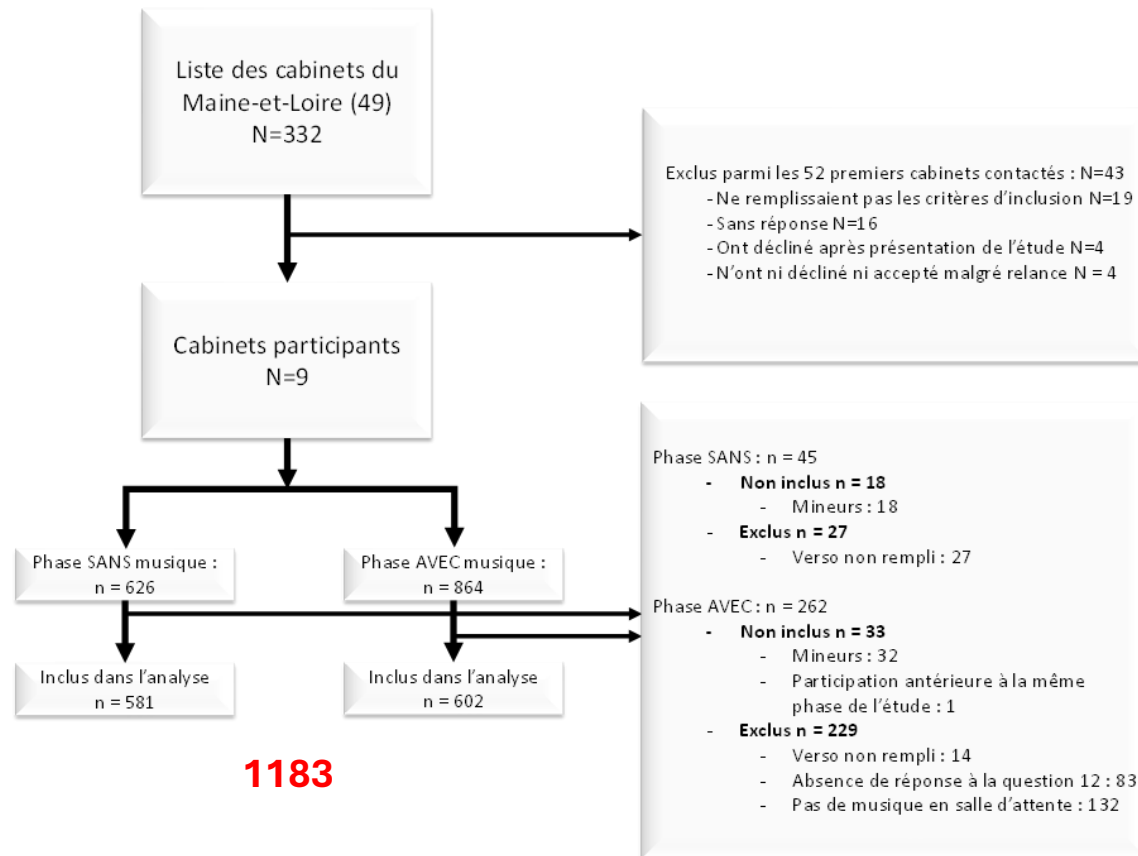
Liste des cabinets du Maine-et-Loire (49)
N=332

Exclus parmi les 52 premiers cabinets contactés : N=43
- Ne remplissaient pas les critères d'inclusion N=19
- Sans réponse N=16
- Ont décliné après présentation de l'étude N=4
- N'ont ni décliné ni accepté malgré relance N = 4

Cabinets participants
N=9

Phase SANS musique :
n = 626

Phase AVEC musique :
n = 864

Inclus dans l'analyse
n = 581

Inclus dans l'analyse
n = 602

1183

Phase SANS : n = 45
- **Non inclus n = 18**
  - Mineurs : 18
- **Exclus n = 27**
  - Verso non rempli : 27

Phase AVEC : n = 262
- **Non inclus n = 33**
  - Mineurs : 32
  - Participation antérieure à la même phase de l'étude : 1
- **Exclus n = 229**
  - Verso non rempli : 14
  - Absence de réponse à la question 12 : 83
  - Pas de musique en salle d'attente : 132